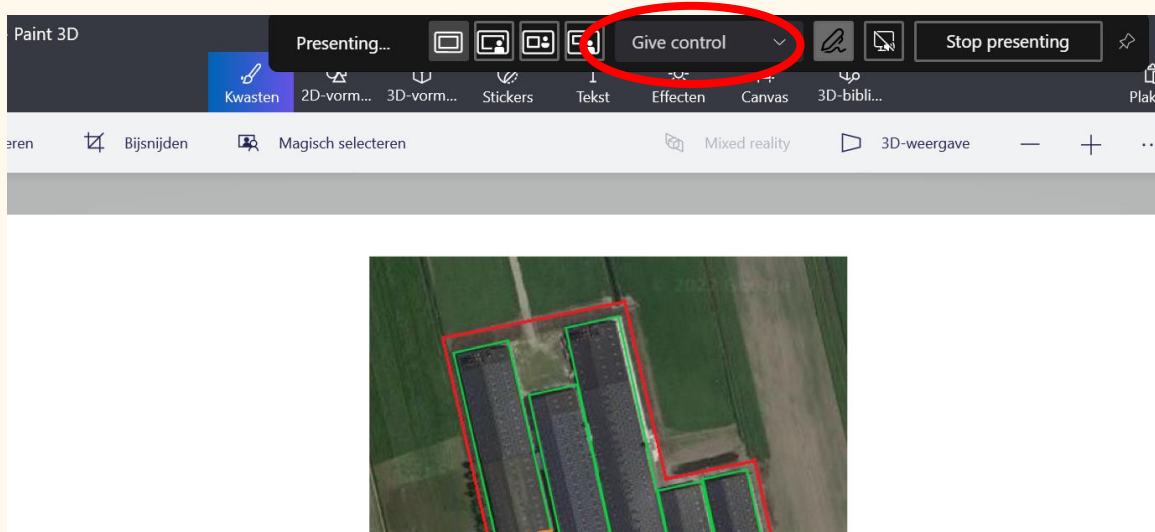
Paint 3D

Presenting...

Give control

Stop presenting

Kwasten

2D-vorm...

3D-vorm...

Stickers

Tekst

Effecten

Canvas

3D-bibli...

Plak

eren

Bijsnijden

Magisch selecteren

Mixed reality

3D-weergave

© 2022 Google